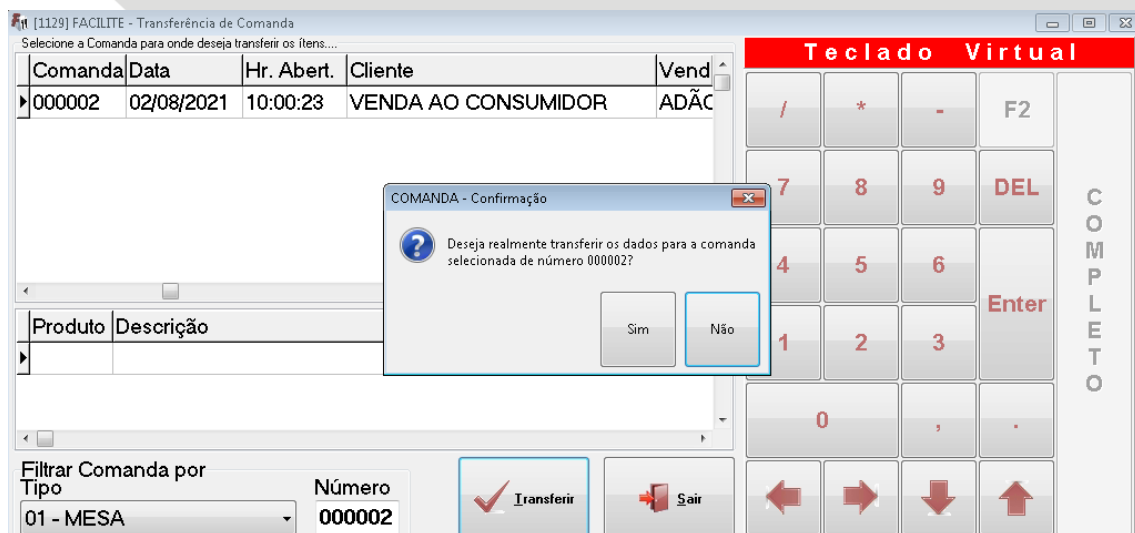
[1129] FACILITE - Transferência de Comanda

Selecione a Comanda para onde deseja transferir os ítens....

| Comanda | Data | Hr. Abert. | Cliente | Vend |
|---|---|---|---|---|
| 000002 | 02/08/2021 | 10:00:23 | VENDA AO CONSUMIDOR | ADÃO |

| Produto | Descrição |
|---|---|
| | |

Filtrar Comanda por
Tipo
01 - MESA

Número
000002

Transferir

Sair

Teclado Virtual

/ * - F2
7 8 9 DEL
4 5 6
1 2 3 Enter
0 , .
COMPLETO

COMANDA - Confirmação

Deseja realmente transferir os dados para a comanda selecionada de número 000002?

Sim

Não